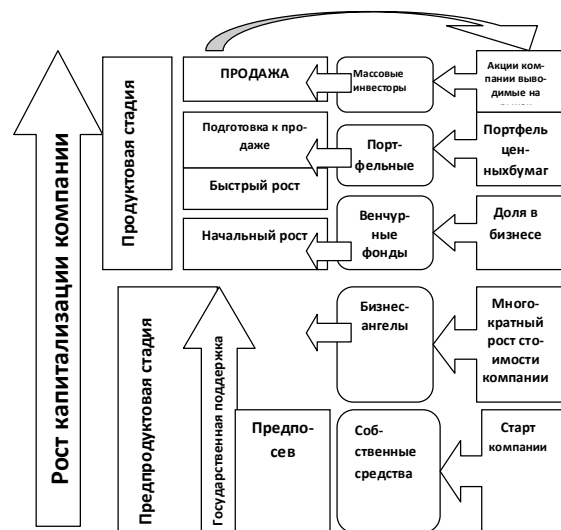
Рост капитализации компании

Продуктовая стадия

ПРОДАЖА

Массовые инвесторы

Акции компании выводимые на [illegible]

Подготовка к продаже

Быстрый рост

Портфельные

Портфель ценныхбумаг

Начальный рост

Венчурные фонды

Доля в бизнесе

Предпродуктовая стадия

Государственная поддержка

Бизнес-ангелы

Многократный рост стоимости компании

Предпосев

Собственные средства

Старт компании